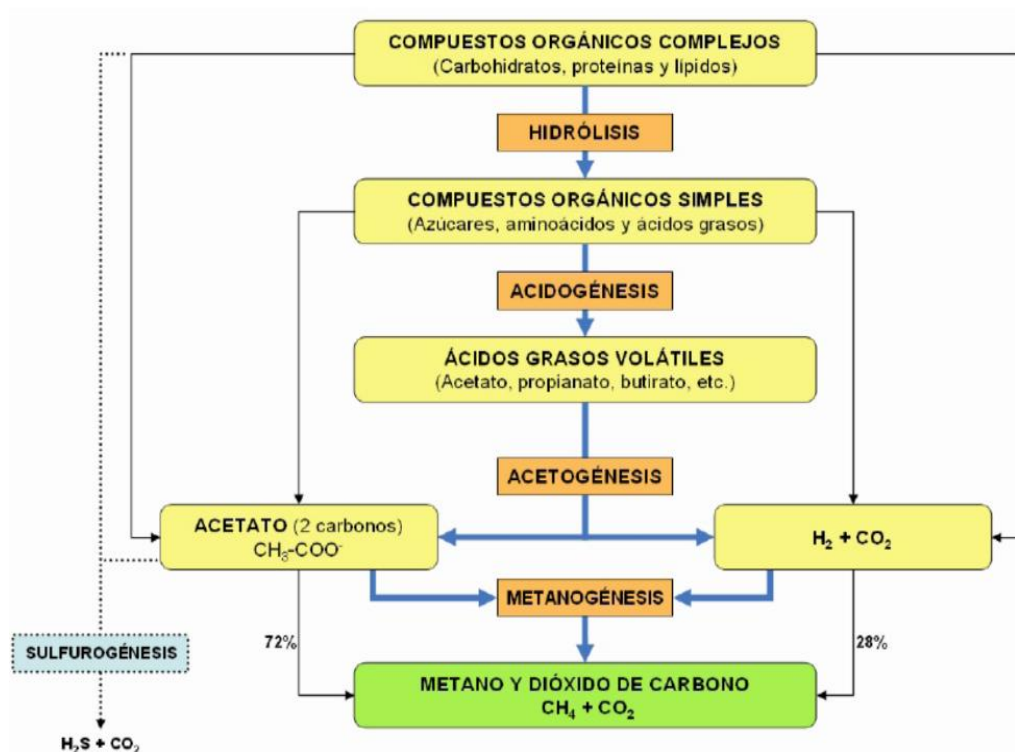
COMPUESTOS ORGÁNICOS COMPLEJOS
(Carbohidratos, proteínas y lípidos)

HIDRÓLISIS

COMPUESTOS ORGÁNICOS SIMPLES
(Azúcares, aminoácidos y ácidos grasos)

ACIDOGÉNESIS

ÁCIDOS GRASOS VOLÁTILES
(Acetato, propianato, butirato, etc.)

ACETOGÉNESIS

ACETATO (2 carbonos)
$CH_3$-$COO^-$

$H_2$ + $CO_2$

METANOGÉNESIS

SULFUROGÉNESIS

72%

28%

METANO Y DIÓXIDO DE CARBONO
$CH_4$ + $CO_2$

$H_2S$ + $CO_2$